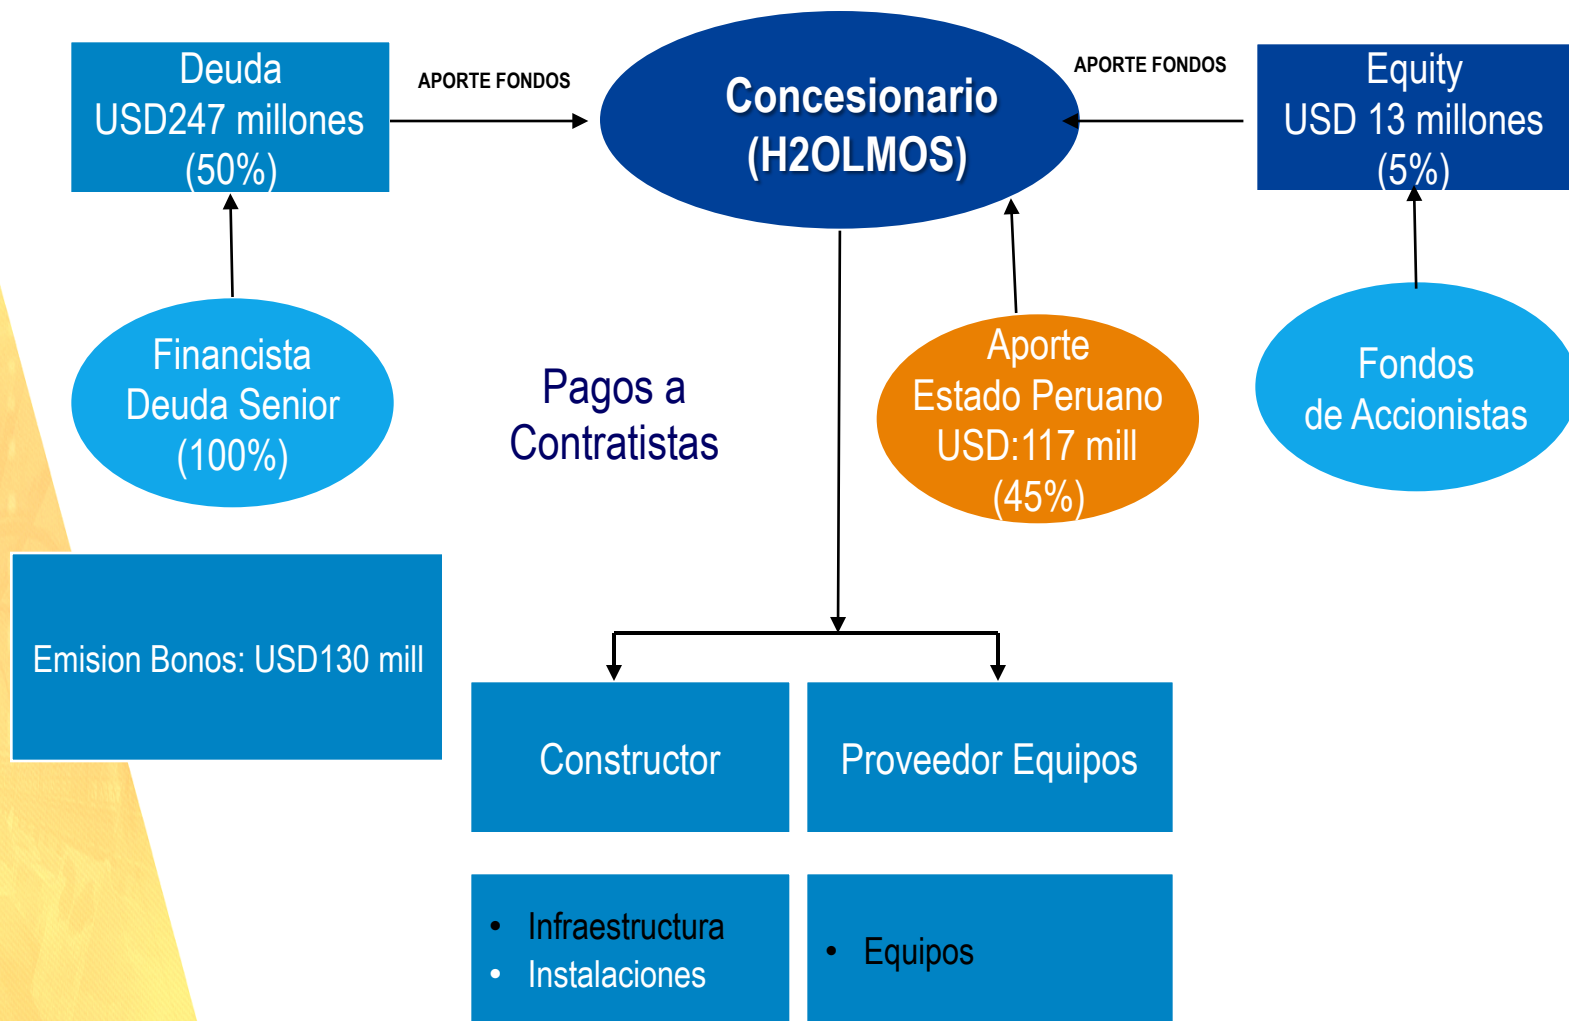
Deuda
USD247 millones
(50%)

APORTE FONDOS

Concesionario
(H2OLMOS)

APORTE FONDOS

Equity
USD 13 millones
(5%)

Financista
Deuda Senior
(100%)

Pagos a
Contratistas

Aporte
Estado Peruano
USD:117 mill
(45%)

Fondos
de Accionistas

Emision Bonos: USD130 mill

Constructor

Proveedor Equipos

• Infraestructura
• Instalaciones

• Equipos